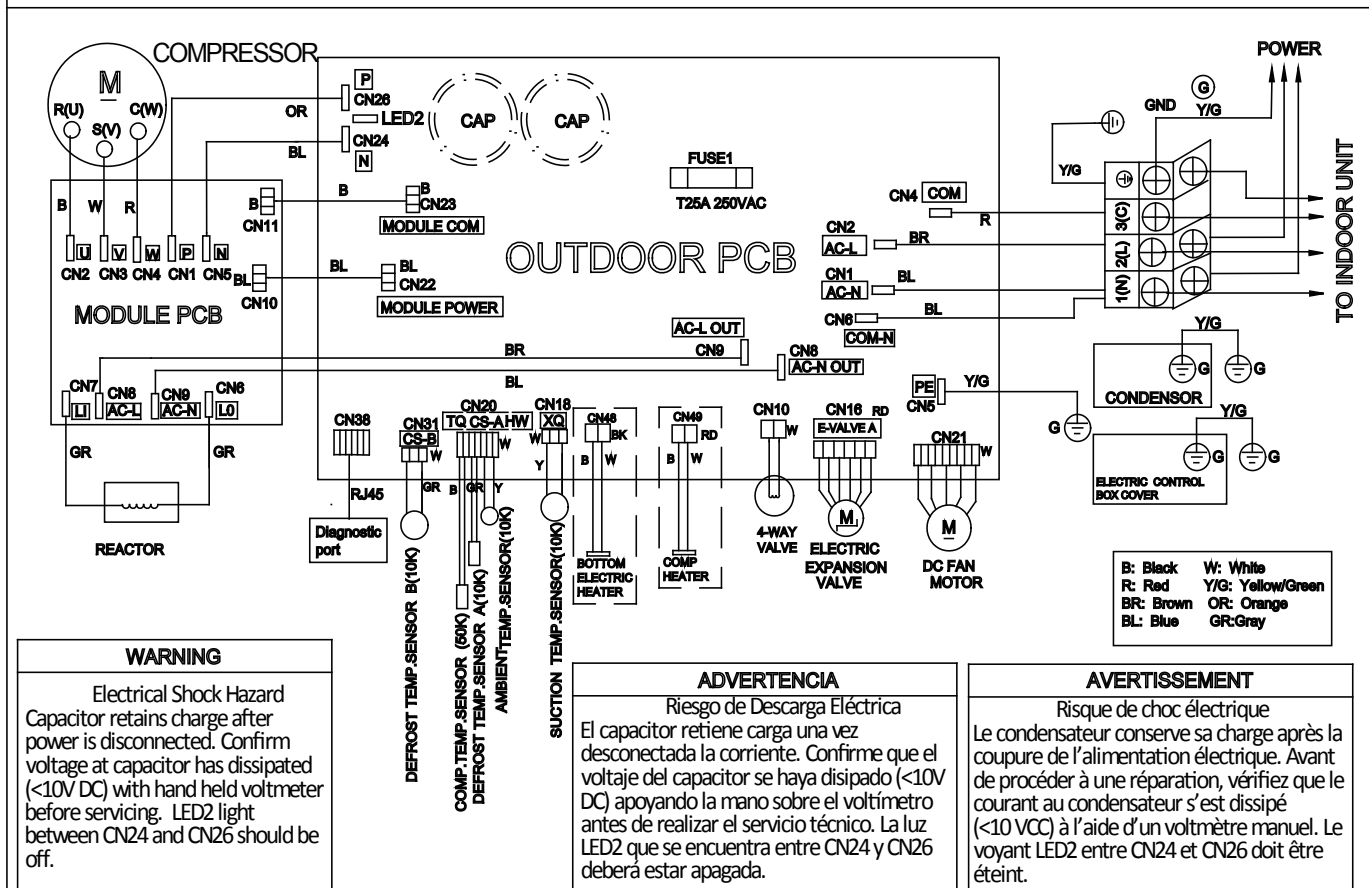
COMPRESSOR

M

R(U) S(V) C(W)

OR

BL

B W R

U V W P N

CN2 CN3 CN4 CN1 CN5

MODULE PCB

P
CN26
LED2
CN24
N

CAP CAP

B
CN11

B
B
CN23
MODULE COM

BL
BL
CN22
CN10
MODULE POWER

FUSE1
T25A 250VAC

OUTDOOR PCB

CN4 COM
R

CN2
AC-L
BR

CN1
AC-N
BL

CN6
COM-N
BL

AC-L OUT
BR
CN9

CN8
AC-N OUT
BL

CN7 CN8 CN9 CN6
LI AC-L AC-N L0

GR GR

REACTOR

CN38

RJ45

Diagnostic port

CN31
CS-B
W
GR

CN20
TQ CS-A HW
B GR Y

CN18
XQ
Y

CN48
BK
B W

CN49
RD
B W

CN10
W

CN16 RD
E-VALVE A

CN21
W

PE
CN5
Y/G

DEFROST TEMP.SENSOR B(10K)

COMP.TEMP.SENSOR (50K)

DEFROST TEMP.SENSOR A(10K)

AMBIENT TEMP.SENSOR(10K)

SUCTION TEMP.SENSOR(10K)

BOTTOM ELECTRIC HEATER

COMP HEATER

4-WAY VALVE

M
ELECTRIC EXPANSION VALVE

M
DC FAN MOTOR

POWER

G
GND Y/G

Y/G

3(C)
2(L)
1(N)

TO INDOOR UNIT

Y/G
G G
CONDENSOR

Y/G
G
G G
ELECTRIC CONTROL BOX COVER

B: Black W: White
R: Red Y/G: Yellow/Green
BR: Brown OR: Orange
BL: Blue GR:Gray

WARNING

Electrical Shock Hazard
Capacitor retains charge after power is disconnected. Confirm voltage at capacitor has dissipated (<10V DC) with hand held voltmeter before servicing. LED2 light between CN24 and CN26 should be off.

ADVERTENCIA

Riesgo de Descarga Eléctrica
El capacitor retiene carga una vez desconectada la corriente. Confirme que el voltaje del capacitor se haya disipado (<10V DC) apoyando la mano sobre el voltímetro antes de realizar el servicio técnico. La luz LED2 que se encuentra entre CN24 y CN26 deberá estar apagada.

AVERTISSEMENT

Risque de choc électrique
Le condensateur conserve sa charge après la coupure de l'alimentation électrique. Avant de procéder à une réparation, vérifiez que le courant au condensateur s'est dissipé (<10 VCC) à l'aide d'un voltmètre manuel. Le voyant LED2 entre CN24 et CN26 doit être éteint.